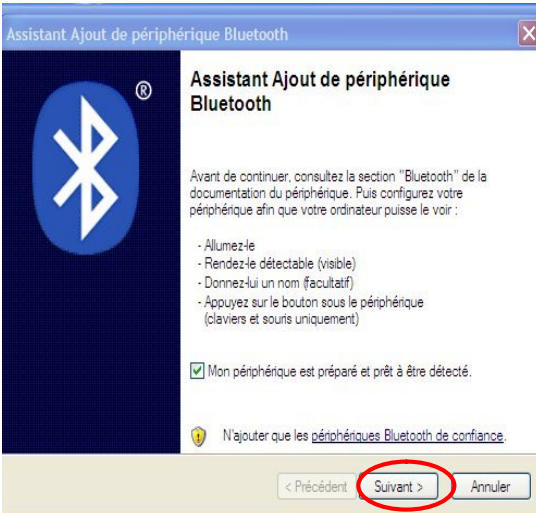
Assistant Ajout de périphérique Bluetooth

®

Assistant Ajout de périphérique Bluetooth

Avant de continuer, consultez la section "Bluetooth" de la documentation du périphérique. Puis configurez votre périphérique afin que votre ordinateur puisse le voir :

- Allumez-le
- Rendez-le détectable (visible)
- Donnez-lui un nom (facultatif)
- Appuyez sur le bouton sous le périphérique (claviers et souris uniquement)

Mon périphérique est préparé et prêt à être détecté.

N'ajouter que les périphériques Bluetooth de confiance.

< Précédent | Suivant > | Annuler